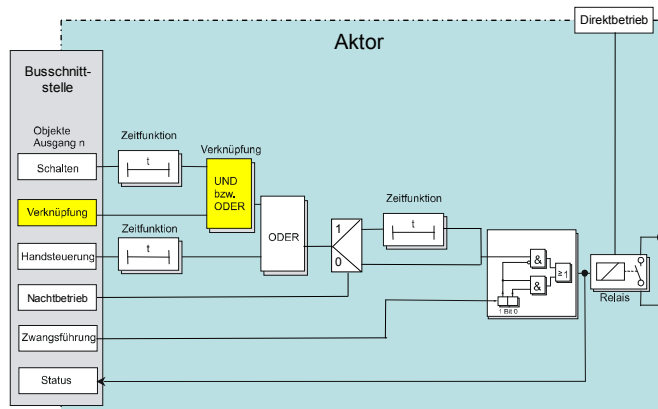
Direktbetrieb

Aktor

Busschnittstelle

Objekte Ausgang n

Schalten

Verknüpfung

Handsteuerung

Nachtbetrieb

Zwangsführung

Status

Zeitfunktion

t

Verknüpfung

UND bzw. ODER

Zeitfunktion

t

ODER

1

0

Zeitfunktion

t

&

&

≥1

1 Bit 0

Relais